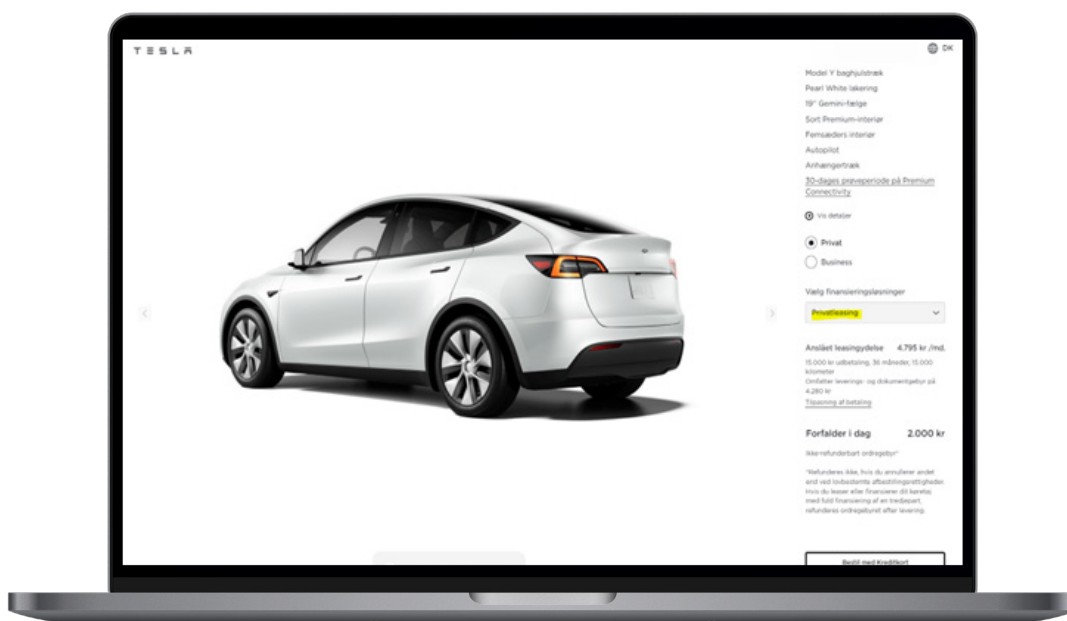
TESLA

DK

Model Y baghjulstræk
Pearl White lakering
19" Gemini-fælge
Sort Premium-interiør
Femsæders interiør
Autopilot
Anhængertræk
30-dages prøveperiode på Premium Connectivity

Vis detaljer

Privat
Business

Vælg finansieringsløsninger

Privatleasing

Anslået leasingydelse 4.795 kr /md.

15.000 kr udbetaling, 36 måneder, 15.000 kilometer
Omfatter leverings- og dokumentgebyr på 4.280 kr
Tilpasning af betaling

Forfalder i dag 2.000 kr

Ikke-refunderbart ordregebyr*

*Refunderes ikke, hvis du annullerer andet end ved lovbestemte afbestillingsrettigheder. Hvis du leaser eller finansierer dit køretøj med fuld finansiering af en tredjepart, refunderes ordregebyret efter levering.

Bestil med Kreditkort